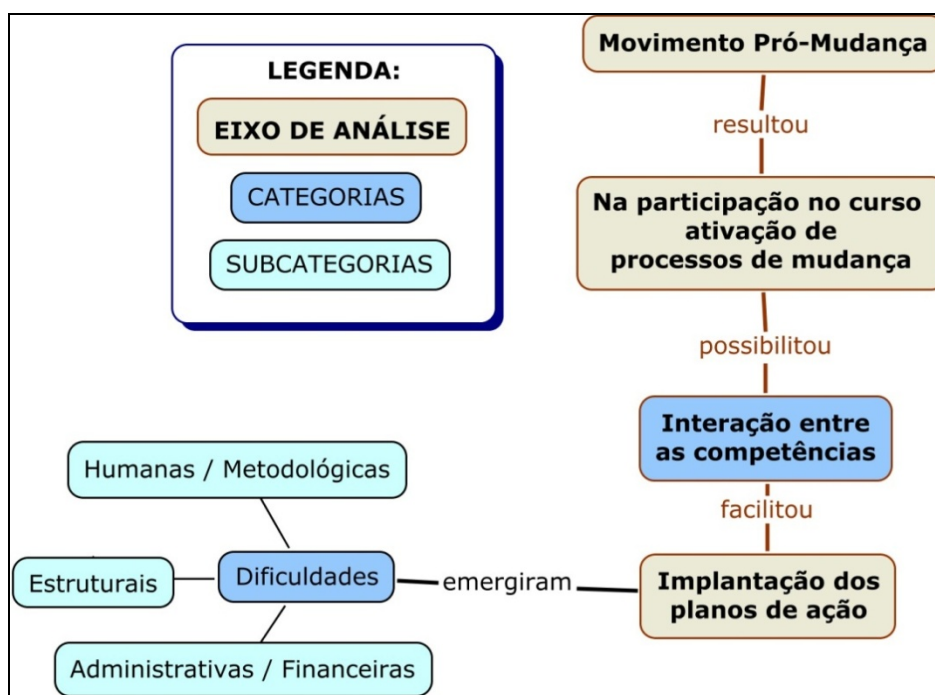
LEGENDA:

EIXO DE ANÁLISE

CATEGORIAS

SUBCATEGORIAS

Movimento Pró-Mudança

resultou

Na participação no curso ativação de processos de mudança

possibilitou

Interação entre as competências

facilitou

Implantação dos planos de ação

emergiram

Dificuldades

Humanas / Metodológicas

Estruturais

Administrativas / Financeiras